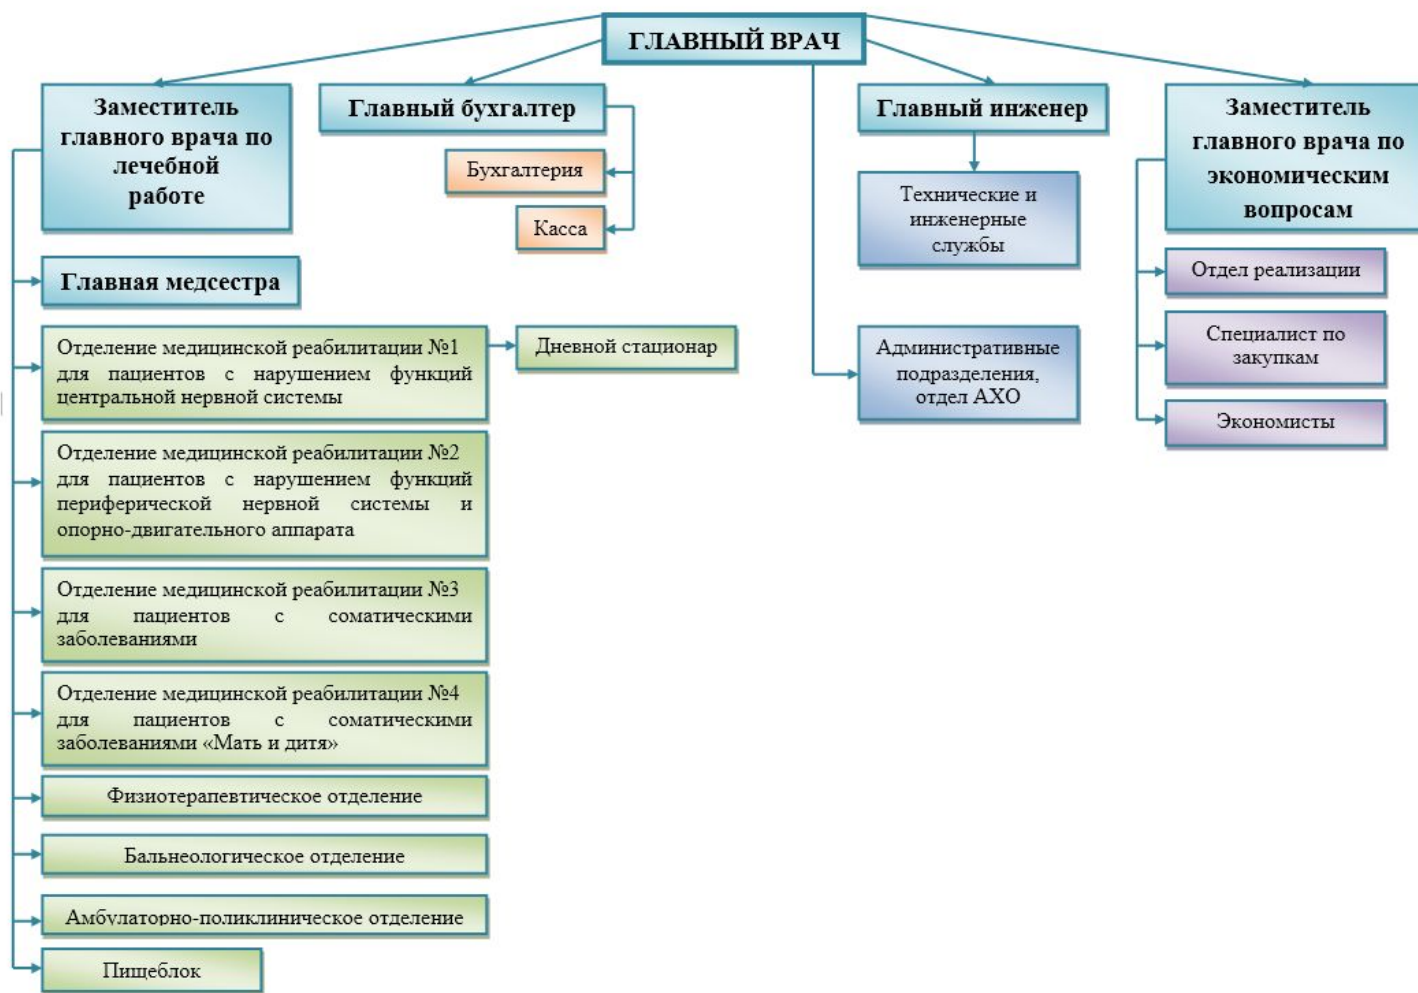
ГЛАВНЫЙ ВРАЧ

Заместитель главного врача по лечебной работе

Главный бухгалтер

Бухгалтерия

Касса

Главный инженер

Технические и инженерные службы

Административные подразделения, отдел АХО

Заместитель главного врача по экономическим вопросам

Отдел реализации

Специалист по закупкам

Экономисты

Главная медсестра

Отделение медицинской реабилитации №1 для пациентов с нарушением функций центральной нервной системы

Дневной стационар

Отделение медицинской реабилитации №2 для пациентов с нарушением функций периферической нервной системы и опорно-двигательного аппарата

Отделение медицинской реабилитации №3 для пациентов с соматическими заболеваниями

Отделение медицинской реабилитации №4 для пациентов с соматическими заболеваниями «Мать и дитя»

Физиотерапевтическое отделение

Бальнеологическое отделение

Амбулаторно-поликлиническое отделение

Пищеблок